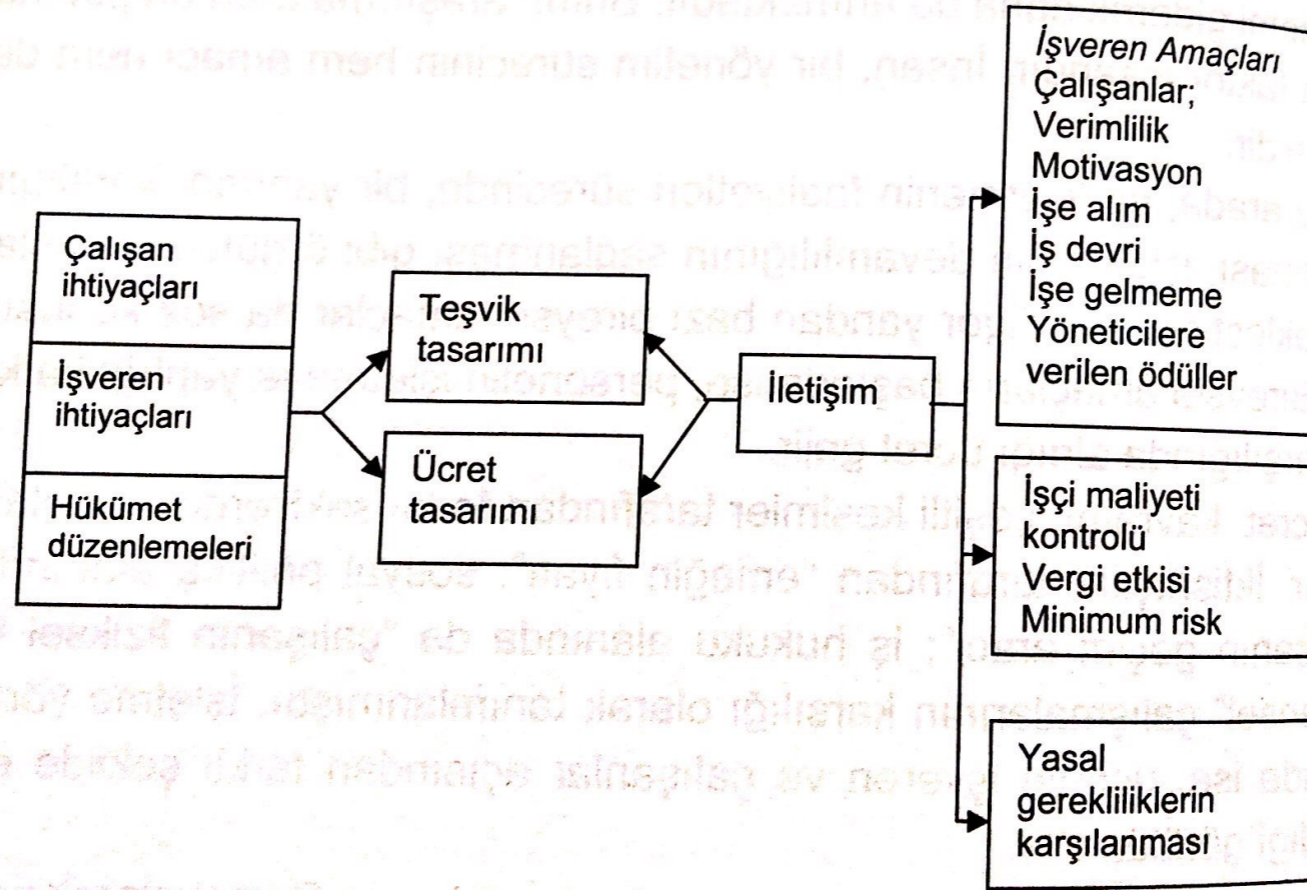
Çalışan ihtiyaçları

İşveren ihtiyaçları

Hükümet düzenlemeleri

Teşvik tasarımı

Ücret tasarımı

İletişim

İşveren Amaçları
Çalışanlar;
Verimlilik
Motivasyon
İşe alım
İş devri
İşe gelmeme
Yöneticilere verilen ödüller

İşçi maliyeti kontrolü
Vergi etkisi
Minimum risk

Yasal gerekliliklerin karşılanması